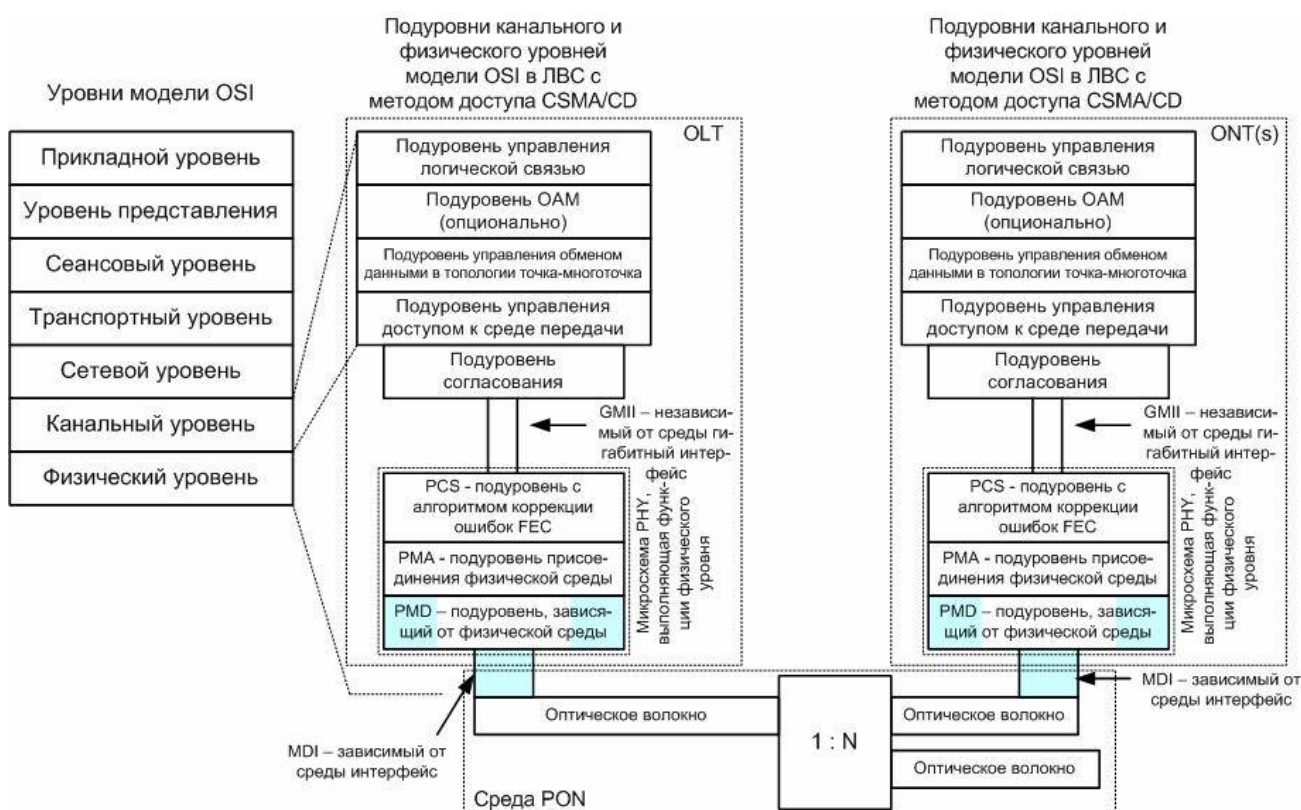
Уровни модели OSI

Прикладной уровень
Уровень представления
Сеансовый уровень
Транспортный уровень
Сетевой уровень
Канальный уровень
Физический уровень

Подуровни канального и физического уровней модели OSI в ЛВС с методом доступа CSMA/CD

OLT

Подуровень управления логической связью
Подуровень OAM (опционально)
Подуровень управления обменом данными в топологии точка-многоточка
Подуровень управления доступом к среде передачи
Подуровень согласования

GMII – независимый от среды гигабитный интерфейс

PCS - подуровень с алгоритмом коррекции ошибок FEC
PMA - подуровень присоединения физической среды
PMD – подуровень, зависящий от физической среды

Микросхема PHY, выполняющая функции физического уровня

Подуровни канального и физического уровней модели OSI в ЛВС с методом доступа CSMA/CD

ONT(s)

Подуровень управления логической связью
Подуровень OAM (опционально)
Подуровень управления обменом данными в топологии точка-многоточка
Подуровень управления доступом к среде передачи
Подуровень согласования

GMII – независимый от среды гигабитный интерфейс

PCS - подуровень с алгоритмом коррекции ошибок FEC
PMA - подуровень присоединения физической среды
PMD – подуровень, зависящий от физической среды

Микросхема PHY, выполняющая функции физического уровня

MDI – зависимый от среды интерфейс

Оптическое волокно
1 : N
Оптическое волокно
Оптическое волокно

MDI – зависимый от среды интерфейс

Среда PON